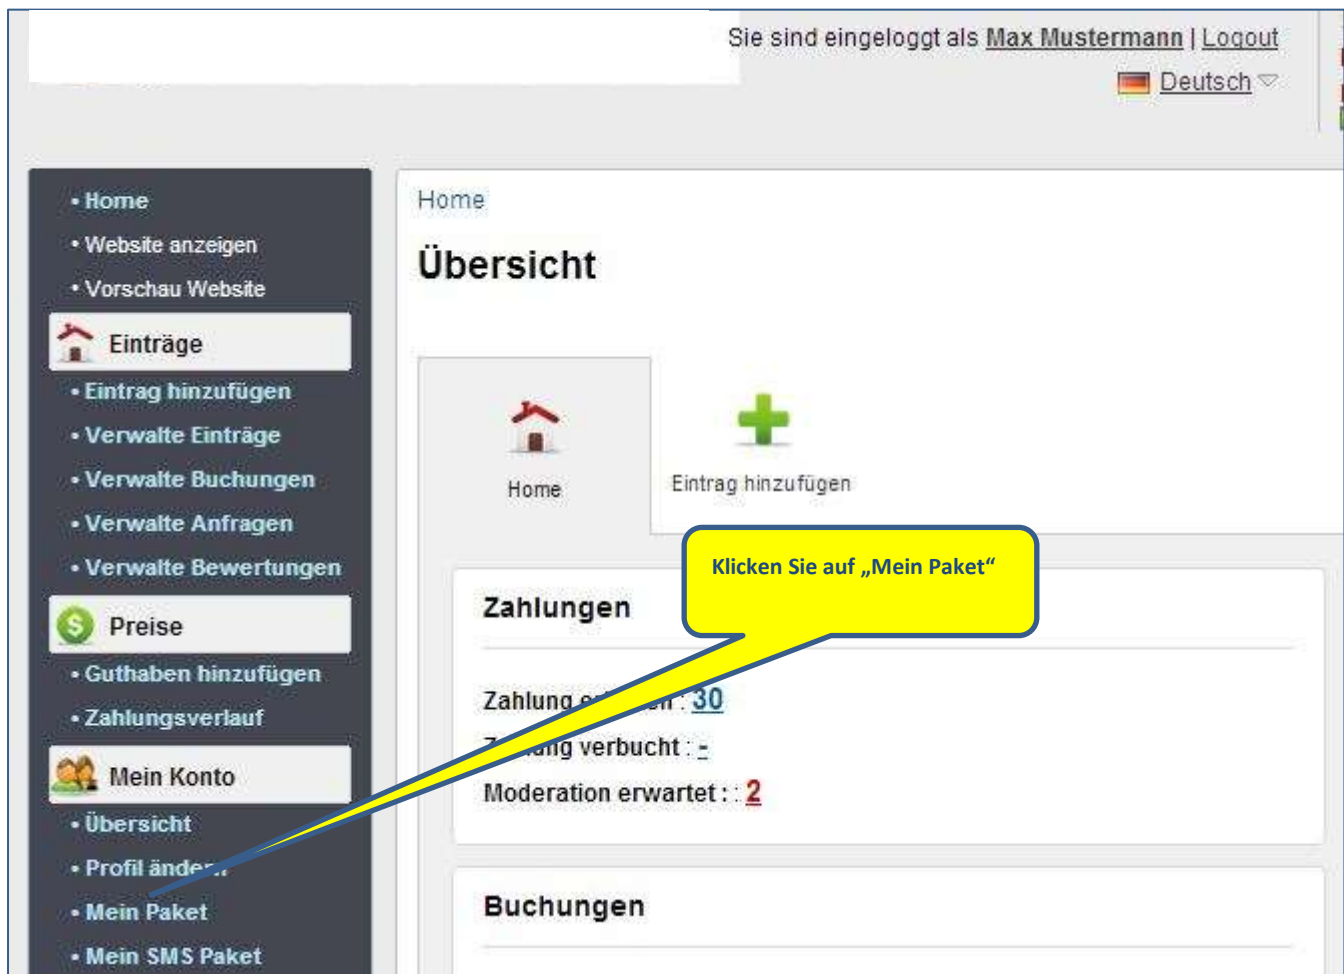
Sie sind eingeloggt als Max Mustermann | Logout
Deutsch

• Home
• Website anzeigen
• Vorschau Website

Einträge
• Eintrag hinzufügen
• Verwalte Einträge
• Verwalte Buchungen
• Verwalte Anfragen
• Verwalte Bewertungen

Preise
• Guthaben hinzufügen
• Zahlungsverlauf

Mein Konto
• Übersicht
• Profil ände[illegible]
• Mein Paket
• Mein SMS Paket

Home

Übersicht

Home

Eintrag hinzufügen

Klicken Sie auf „Mein Paket“

Zahlungen

Zahlung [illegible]: 30
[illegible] verbucht : -
Moderation erwartet : : 2

Buchungen